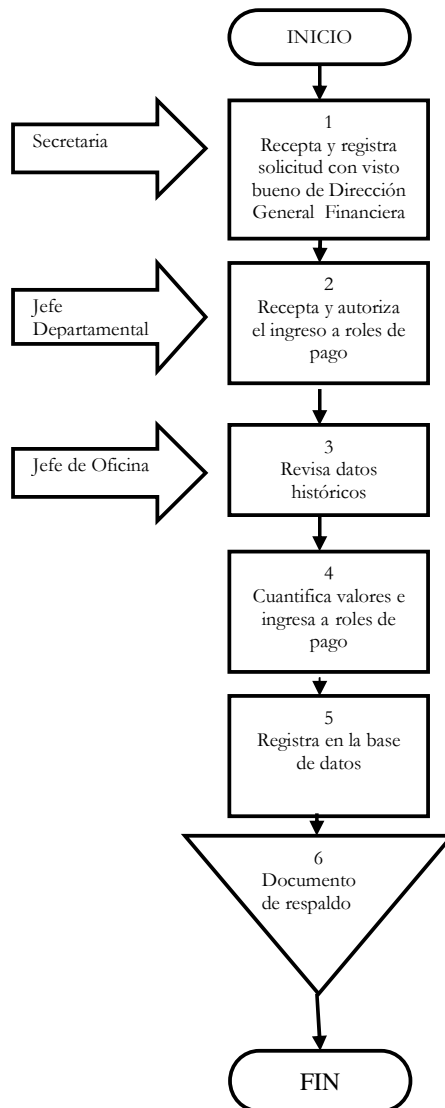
INICIO

Secretaria

1
Recepta y registra solicitud con visto bueno de Dirección General Financiera

Jefe Departamental

2
Recepta y autoriza el ingreso a roles de pago

Jefe de Oficina

3
Revisa datos históricos

4
Cuantifica valores e ingresa a roles de pago

5
Registra en la base de datos

6
Documento de respaldo

FIN